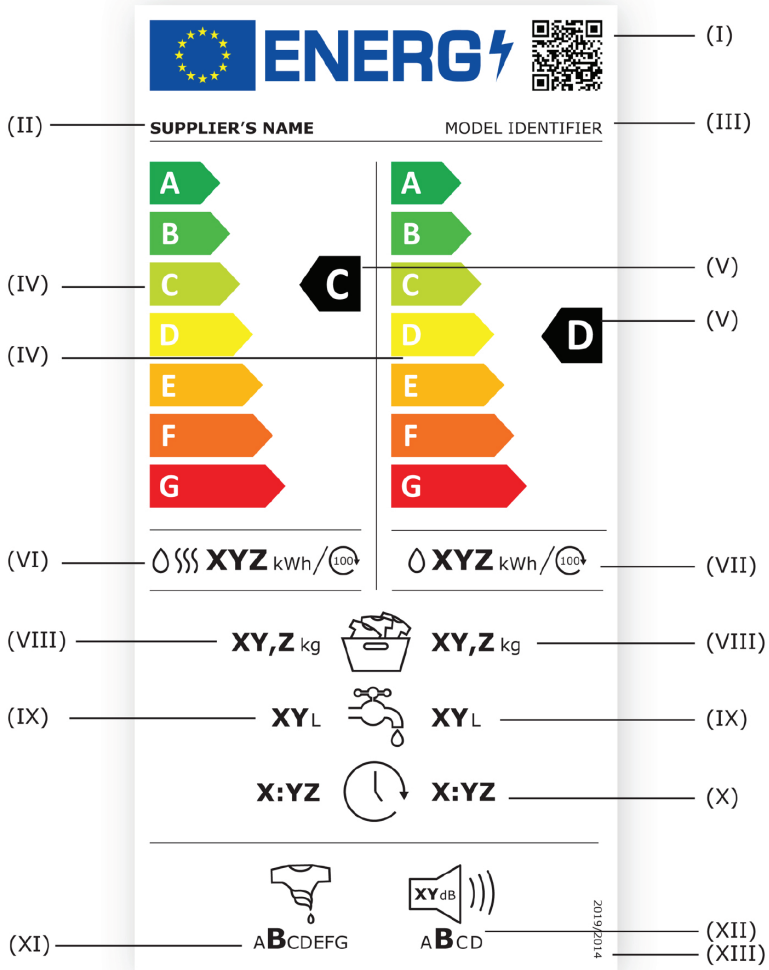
ENERG

(I)

(II) SUPPLIER'S NAME

MODEL IDENTIFIER (III)

A
B
C
D
E
F
G

A
B
C
D
E
F
G

(IV)

C

(V)

D

(V)

(IV)

(VI) XYZ kWh/100

XYZ kWh/100 (VII)

(VIII) XY,Z kg

XY,Z kg (VIII)

(IX) XY L

XY L (IX)

X:YZ

X:YZ (X)

XY dB

2019/2014

(XI) ABCDEFG

ABCD (XII)

(XIII)